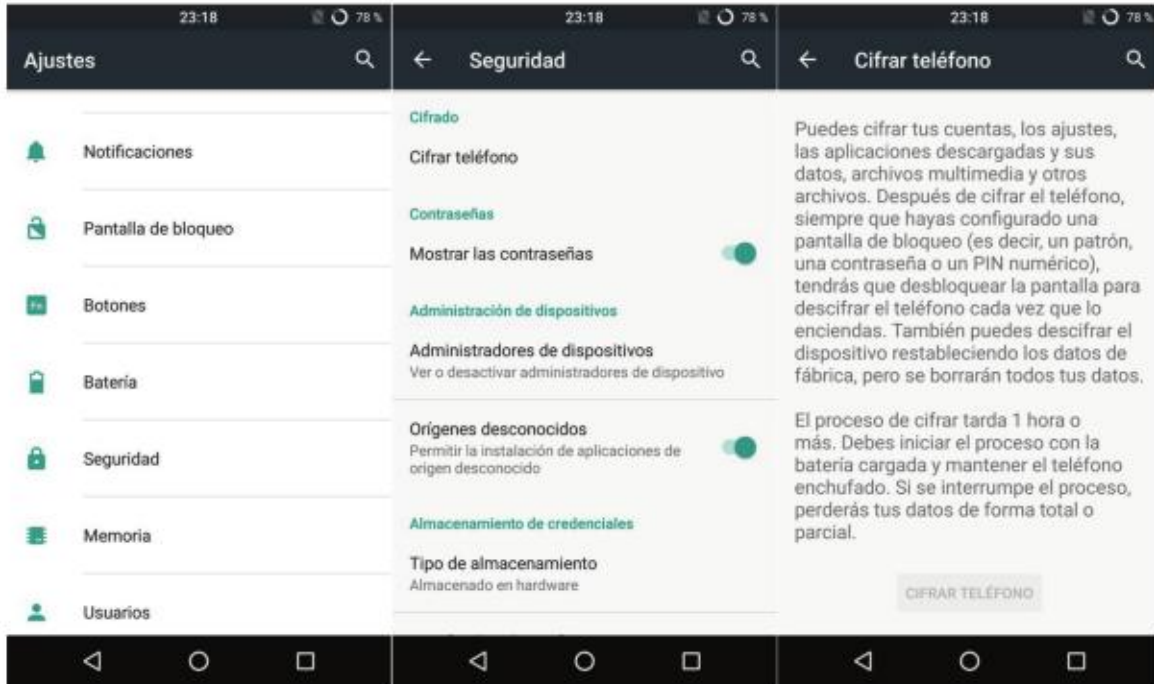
23:18 78 %

Ajustes

Notificaciones

Pantalla de bloqueo

Botones

Batería

Seguridad

Memoria

Usuarios

23:18 78 %

Seguridad

Cifrado

Cifrar teléfono

Contraseñas

Mostrar las contraseñas

Administración de dispositivos

Administradores de dispositivos
Ver o desactivar administradores de dispositivo

Orígenes desconocidos
Permitir la instalación de aplicaciones de origen desconocido

Almacenamiento de credenciales

Tipo de almacenamiento
Almacenado en hardware

23:18 78 %

Cifrar teléfono

Puedes cifrar tus cuentas, los ajustes, las aplicaciones descargadas y sus datos, archivos multimedia y otros archivos. Después de cifrar el teléfono, siempre que hayas configurado una pantalla de bloqueo (es decir, un patrón, una contraseña o un PIN numérico), tendrás que desbloquear la pantalla para descifrar el teléfono cada vez que lo enciendas. También puedes descifrar el dispositivo restableciendo los datos de fábrica, pero se borrarán todos tus datos.

El proceso de cifrar tarda 1 hora o más. Debes iniciar el proceso con la batería cargada y mantener el teléfono enchufado. Si se interrumpe el proceso, perderás tus datos de forma total o parcial.

CIFRAR TELÉFONO